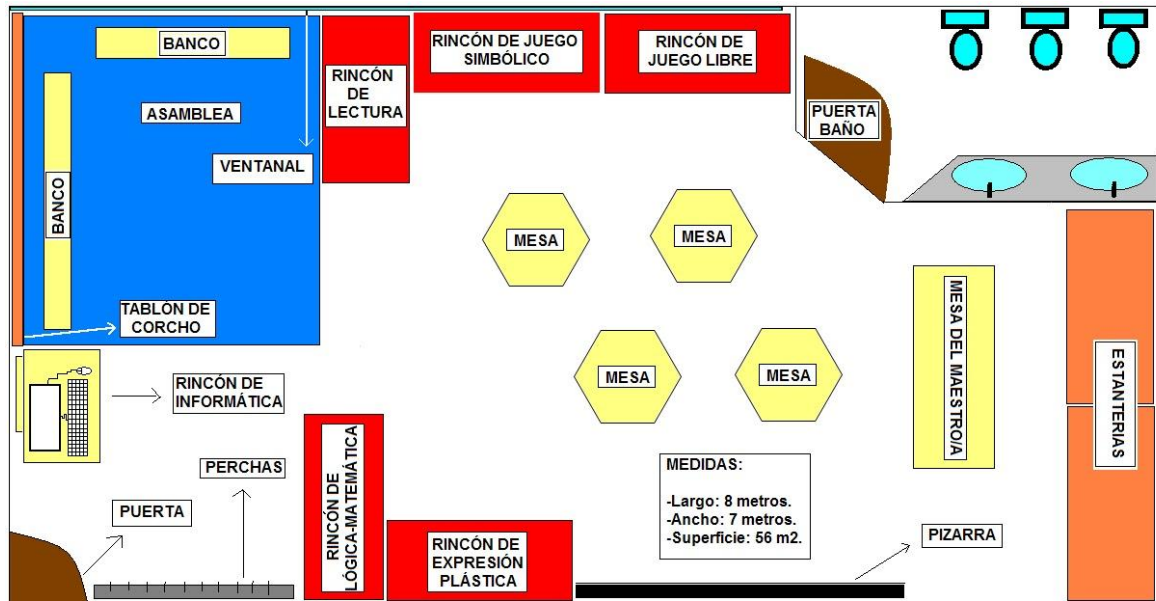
BANCO

ASAMBLEA

BANCO

RINCÓN DE LECTURA

VENTANAL

RINCÓN DE JUEGO SIMBÓLICO

RINCÓN DE JUEGO LIBRE

PUERTA BAÑO

TABLÓN DE CORCHO

MESA

MESA

MESA

MESA

MESA DEL MAESTRO/A

ESTANTERIAS

RINCÓN DE INFORMÁTICA

PERCHAS

PUERTA

RINCÓN DE LÓGICA-MATEMÁTICA

RINCÓN DE EXPRESIÓN PLÁSTICA

MEDIDAS:

-Largo: 8 metros.
-Ancho: 7 metros.
-Superficie: 56 m2.

PIZARRA